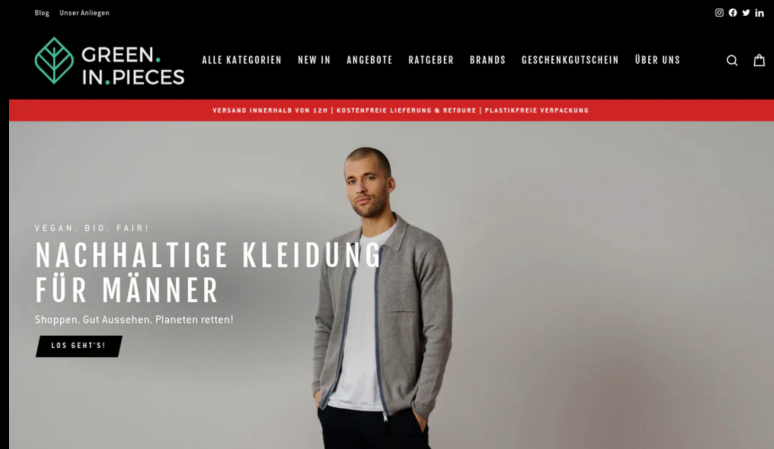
Blog Unser Anliegen

GREEN.
IN.PIECES

ALLE KATEGORIEN NEW IN ANGEBOTE RATGEBER BRANDS GESCHENKGUTSCHEIN ÜBER UNS

VERSAND INNERHALB VON 12H | KOSTENFREIE LIEFERUNG & RETOURE | PLASTIKFREIE VERPACKUNG

VEGAN. BIO. FAIR!

NACHHALTIGE KLEIDUNG FÜR MÄNNER

Shoppen. Gut Aussehen. Planeten retten!

LOS GEHT'S!